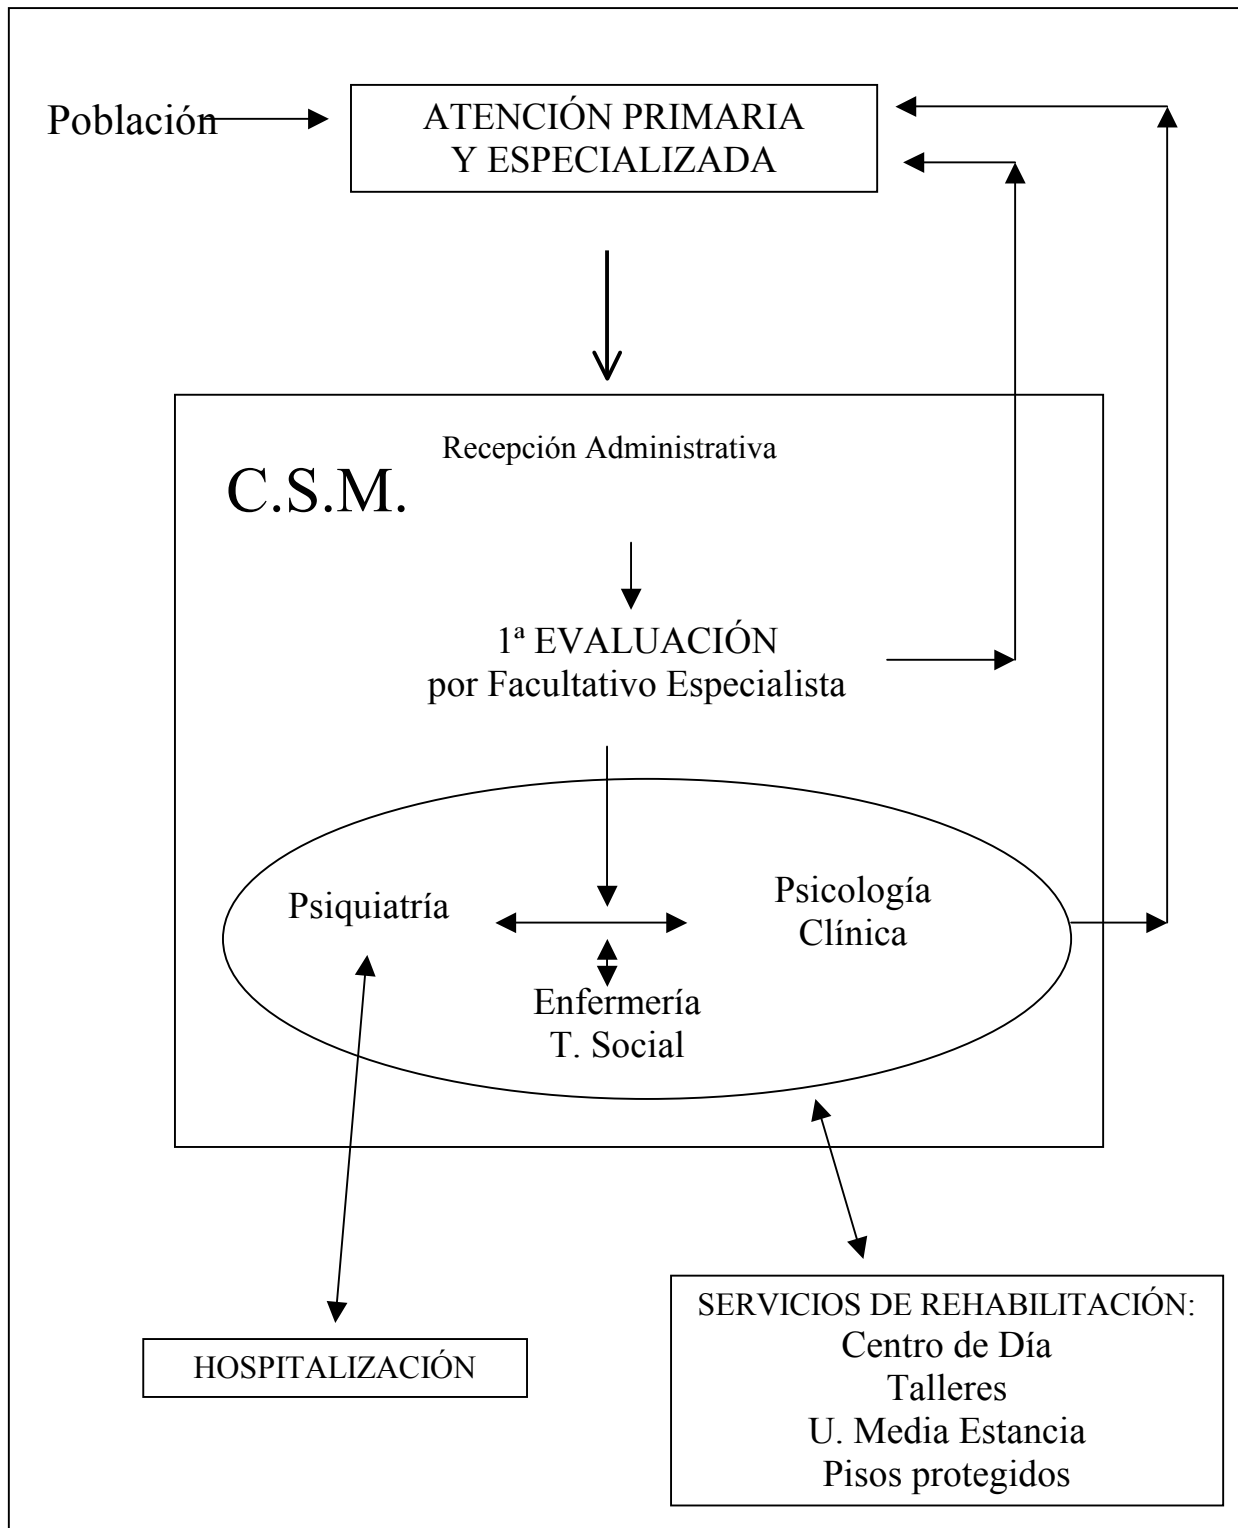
Población

ATENCIÓN PRIMARIA
Y ESPECIALIZADA

C.S.M.

Recepción Administrativa

1ª EVALUACIÓN
por Facultativo Especialista

Psiquiatría

Psicología
Clínica

Enfermería
T. Social

HOSPITALIZACIÓN

SERVICIOS DE REHABILITACIÓN:
Centro de Día
Talleres
U. Media Estancia
Pisos protegidos